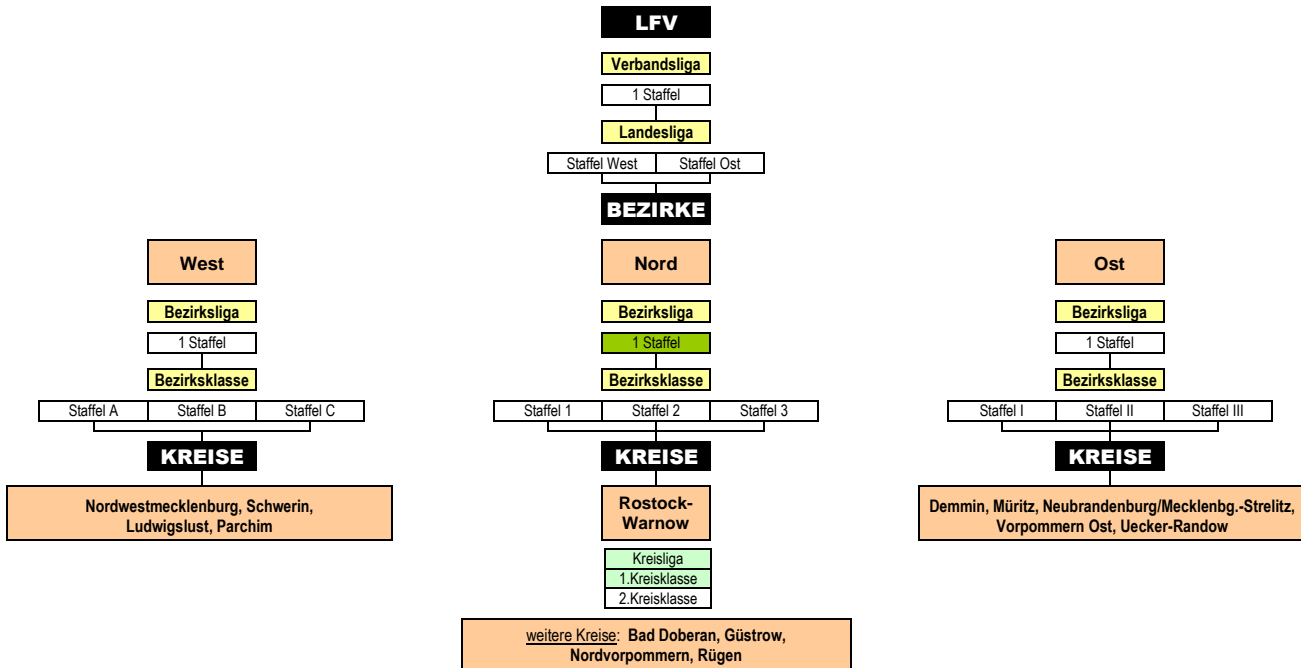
LFV

Verbandsliga

1 Staffel

Landesliga

Staffel West | Staffel Ost

BEZIRKE

West

Bezirksliga

1 Staffel

Bezirksklasse

Staffel A | Staffel B | Staffel C

KREISE

Nordwestmecklenburg, Schwerin, Ludwigslust, Parchim

Nord

Bezirksliga

1 Staffel

Bezirksklasse

Staffel 1 | Staffel 2 | Staffel 3

KREISE

Rostock-Warnow

Kreisliga

1.Kreisklasse

2.Kreisklasse

weitere Kreise: Bad Doberan, Güstrow, Nordvorpommern, Rügen

Ost

Bezirksliga

1 Staffel

Bezirksklasse

Staffel I | Staffel II | Staffel III

KREISE

Demmin, Müritz, Neubrandenburg/Mecklenbg.-Strelitz, Vorpommern Ost, Uecker-Randow